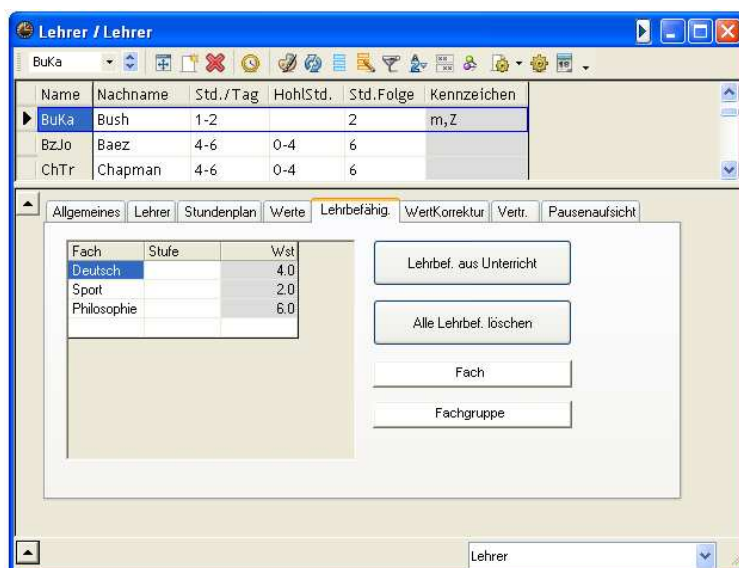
Lehrer / Lehrer

BuKa

| Name | Nachname | Std./Tag | HohlStd. | Std.Folge | Kennzeichen |
|---|---|---|---|---|---|
| BuKa | Bush | 1-2 | | 2 | m,Z |
| BzJo | Baez | 4-6 | 0-4 | 6 | |
| ChTr | Chapman | 4-6 | 0-4 | 6 | |

Allgemeines | Lehrer | Stundenplan | Werte | Lehrbefähig. | WertKorrektur | Vertr. | Pausenaufsicht

| Fach | Stufe | Wst |
|---|---|---|
| Deutsch | | 4.0 |
| Sport | | 2.0 |
| Philosophie | | 6.0 |
| | | |

Lehrbef. aus Unterricht

Alle Lehrbef. löschen

Fach

Fachgruppe

Lehrer